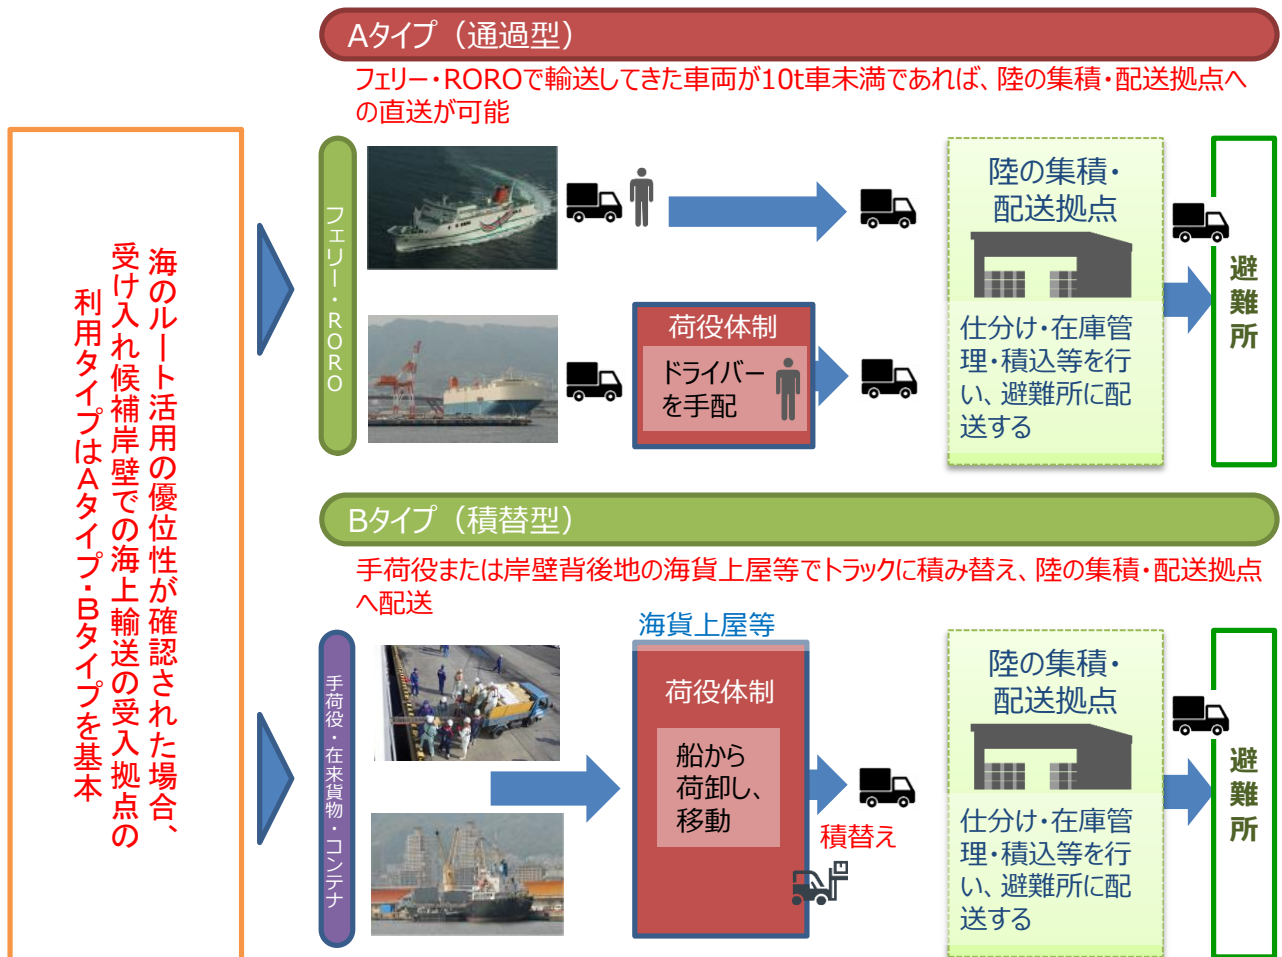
海のルート活用の優位性が確認された場合、受け入れ候補岸壁での海上輸送の受入拠点の利用タイプはAタイプ・Bタイプを基本

Aタイプ（通過型）

フェリー・ROROで輸送してきた車両が10t車未満であれば、陸の集積・配送拠点への直送が可能

フェリー・RORO

荷役体制

ドライバーを手配

陸の集積・配送拠点

仕分け・在庫管理・積込等を行い、避難所に配送する

避難所

Bタイプ（積替型）

手荷役または岸壁背後地の海貨上屋等でトラックに積み替え、陸の集積・配送拠点へ配送

手荷役・在来貨物・コンテナ

海貨上屋等

荷役体制

船から荷卸し、移動

積替え

陸の集積・配送拠点

仕分け・在庫管理・積込等を行い、避難所に配送する

避難所